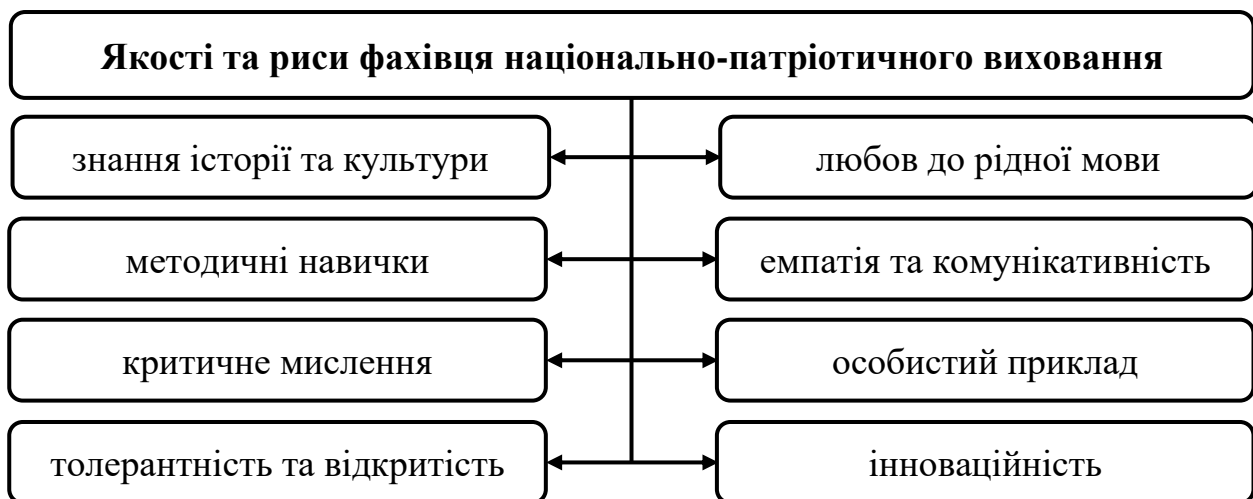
Якості та риси фахівця національно-патріотичного виховання

знання історії та культури

любов до рідної мови

методичні навички

емпатія та комунікативність

критичне мислення

особистий приклад

толерантність та відкритість

інноваційність